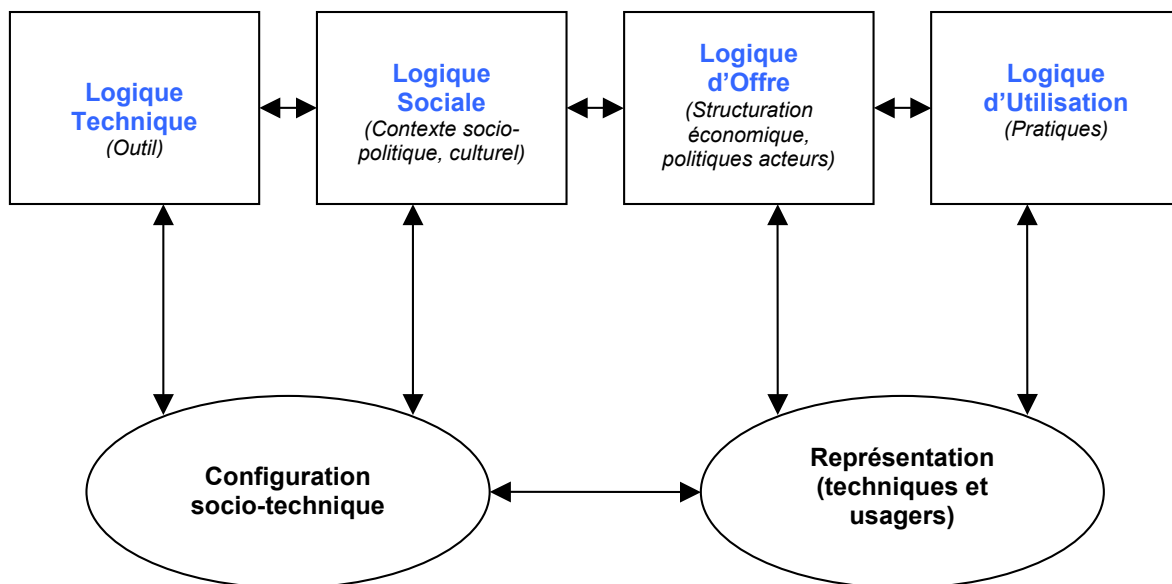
Logique Technique
(Outil)

Logique Sociale
(Contexte socio-politique, culturel)

Logique d'Offre
(Structuration économique, politiques acteurs)

Logique d'Utilisation
(Pratiques)

Configuration socio-technique

Représentation (techniques et usagers)